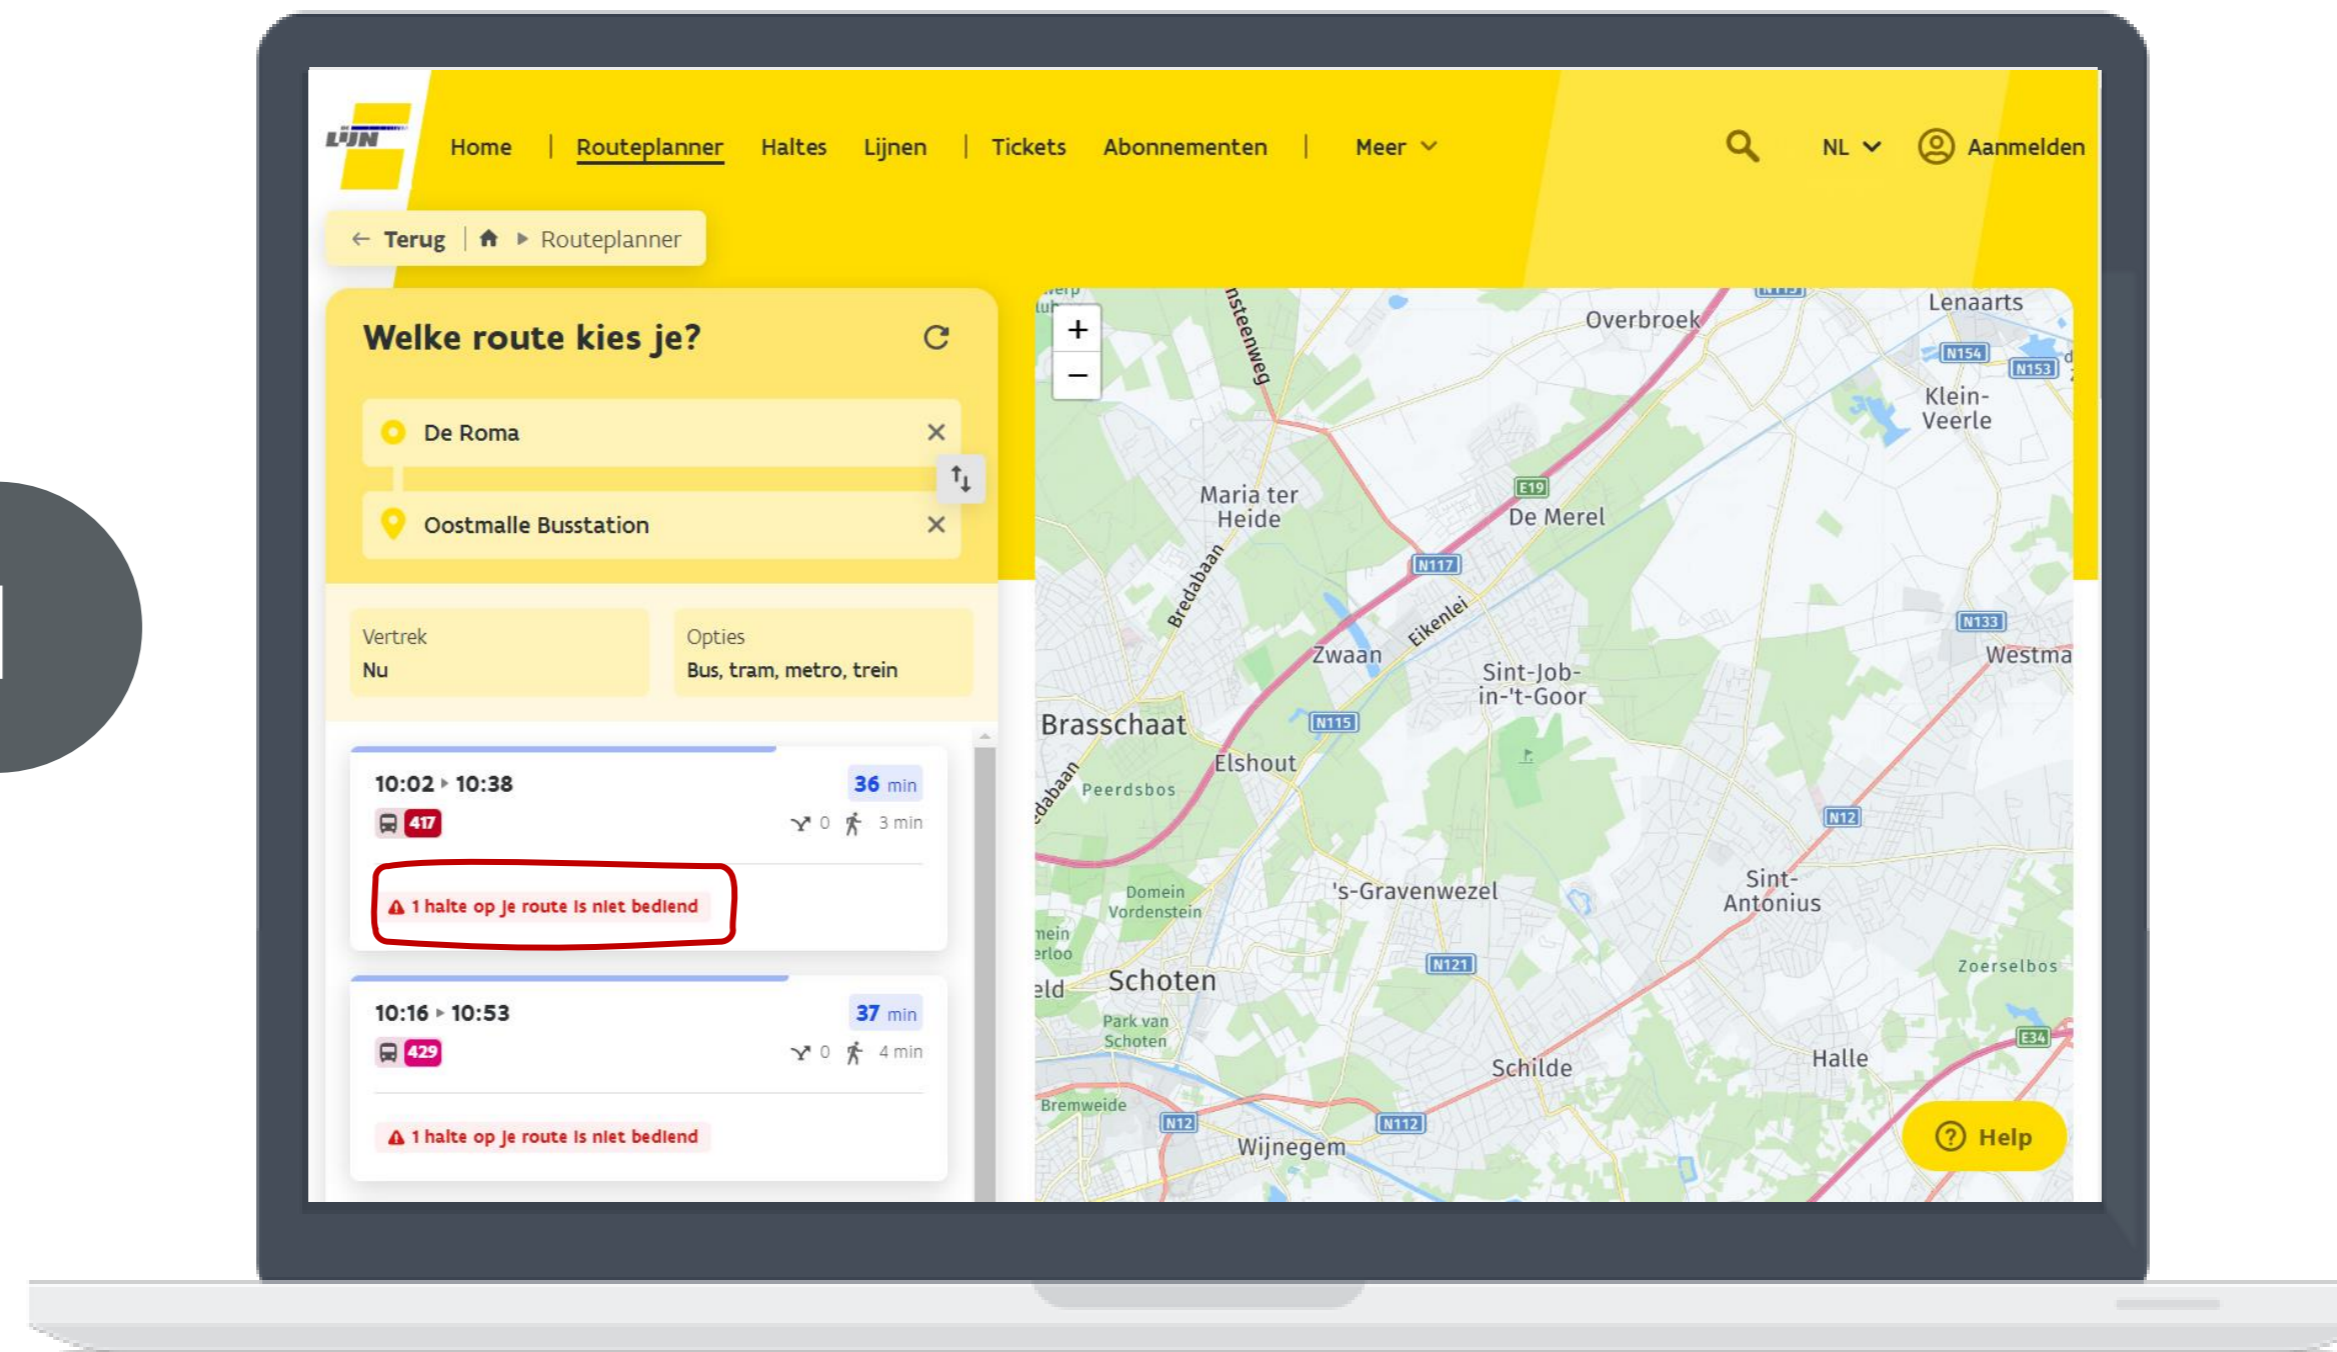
LIJN

Home | Routeplanner Haltes Lijnen | Tickets Abonnementen | Meer

NL Aanmelden

← Terug | Routeplanner

Welke route kies je?

De Roma

Oostmalle Busstation

Vertrek
Nu

Opties
Bus, tram, metro, trein

10:02 ▸ 10:38
36 min
417
0 3 min
1 halte op je route is niet bediend

10:16 ▸ 10:53
37 min
429
0 4 min
1 halte op je route is niet bediend

+
−

Overbroek
Lenaarts
N154
N153
Klein-Veerle
Maria ter Heide
E19
De Merel
N117
Bredabaan
Eikenlei
Zwaan
N133
Westma
Sint-Job-in-'t-Goor
Brasschaat
N115
Elshout
Peerdsbos
N12
Domein Vordenstein
's-Gravenwezel
Sint-Antonius
N121
Schoten
Zoerselbos
Park van Schoten
E34
Schilde
Halle
Bremweide
N12
N112
Wijnegem
Help